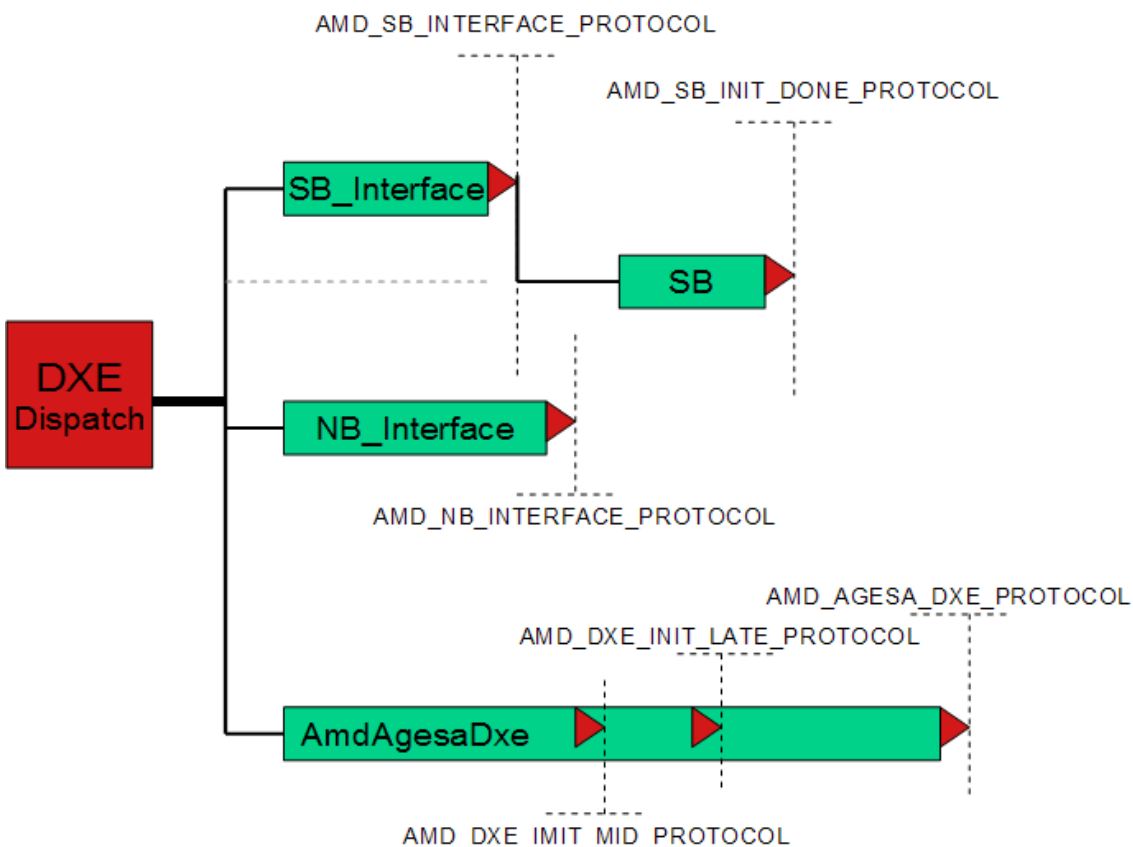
AMD_SB_INTERFACE_PROTOCOL

AMD_SB_INIT_DONE_PROTOCOL

SB_Interface

SB

DXE
Dispatch

NB_Interface

AMD_NB_INTERFACE_PROTOCOL

AMD_AGESA_DXE_PROTOCOL

AMD_DXE_INIT_LATE_PROTOCOL

AmdAgesaDxe

AMD_DXE_IMIT_MID_PROTOCOL